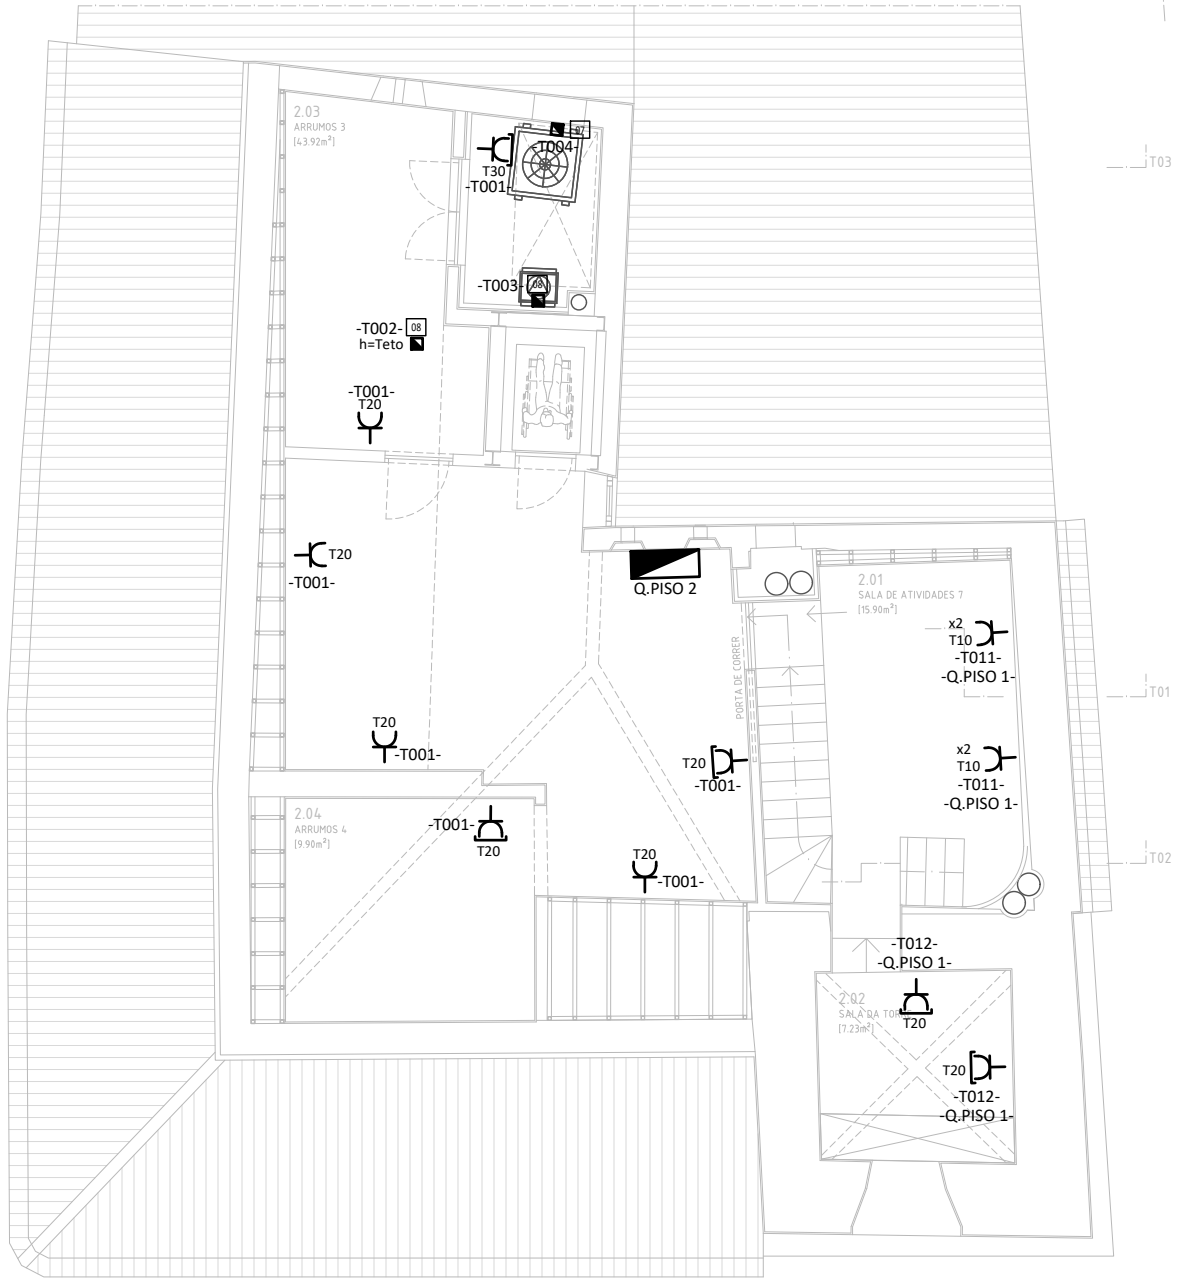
2.03
ARRUMOS 3
[43.92m²]

07
T30
-T004-
-T001-

T03

-T003- 08

-T002- 08
h=Teto

-T001-
T20

T20
-T001-

Q.PISO 2

2.01
SALA DE ATIVIDADES 7
[15.90m²]

x2
T10
-T011-
-Q.PISO 1-

T01

PORTA DE CORRER

T20
-T001-

T20
-T001-

x2
T10
-T011-
-Q.PISO 1-

2.04
ARRUMOS 4
[9.90m²]

-T001-
T20

T20
-T001-

T02

-T012-
-Q.PISO 1-

2.02
SALA DA TO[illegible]
[7.23m²]
T20

T20
-T012-
-Q.PISO 1-